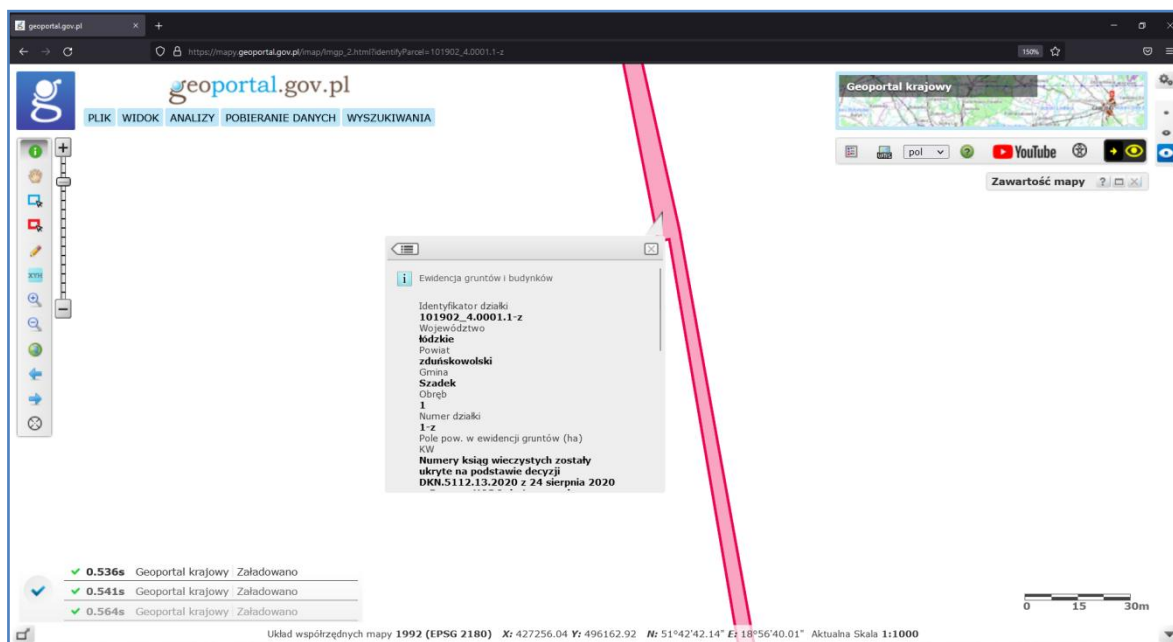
geoportal.gov.pl
https://mapy.geoportal.gov.pl/imap/Imgp_2.html?identifyParcel=101902_4.0001.1-z
150%

geoportal.gov.pl
PLIK WIDOK ANALIZY POBIERANIE DANYCH WYSZUKIWANIA

Geoportal krajowy
pol
YouTube
Zawartość mapy

XYH

Ewidencja gruntów i budynków
Identyfikator działki
101902_4.0001.1-z
Województwo
łódzkie
Powiat
zduńskowolski
Gmina
Szadek
Obręb
1
Numer działki
1-z
Pole pow. w ewidencji gruntów (ha)
KW
Numery ksiąg wieczystych zostały ukryte na podstawie decyzji DKN.5112.13.2020 z 24 sierpnia 2020
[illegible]

0.536s Geoportal krajowy Załadowano
0.541s Geoportal krajowy Załadowano
0.564s Geoportal krajowy Załadowano

0 15 30m

Układ współrzędnych mapy 1992 (EPSG 2180) X: 427256.04 Y: 496162.92 N: 51°42'42.14" E: 18°56'40.01" Aktualna Skala 1:1000